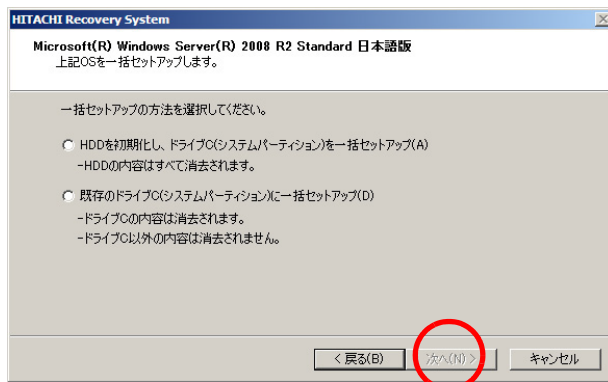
HITACHI Recovery System

Microsoft(R) Windows Server(R) 2008 R2 Standard 日本語版
上記OSを一括セットアップします。

一括セットアップの方法を選択してください。

HDDを初期化し、ドライブC(システムパーティション)を一括セットアップ(A)
-HDDの内容はすべて消去されます。

既存のドライブC(システムパーティション)に一括セットアップ(D)
-ドライブCの内容は消去されます。
-ドライブC以外の内容は消去されません。

< 戻る(B)
次へ(N) >
キャンセル